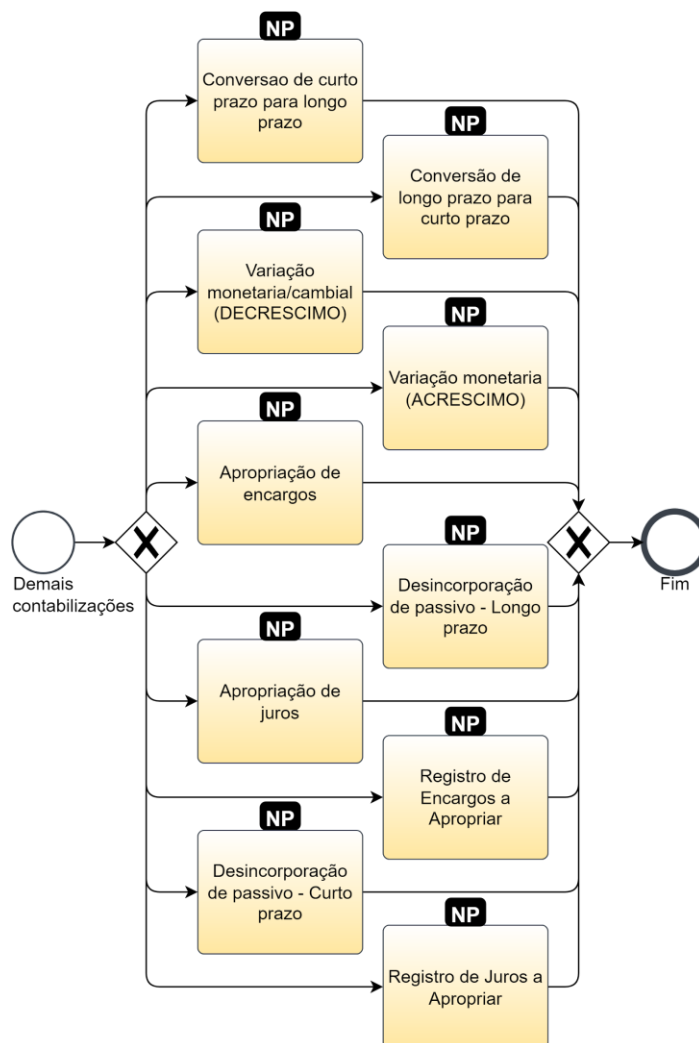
NP
Conversao de curto prazo para longo prazo

NP
Conversão de longo prazo para curto prazo

NP
Variação monetaria/cambial (DECRESCIMO)

NP
Variação monetaria (ACRESCIMO)

NP
Apropriação de encargos

Demais contabilizações

NP
Desincorporação de passivo - Longo prazo

Fim

NP
Apropriação de juros

NP
Registro de Encargos a Apropriar

NP
Desincorporação de passivo - Curto prazo

NP
Registro de Juros a Apropriar